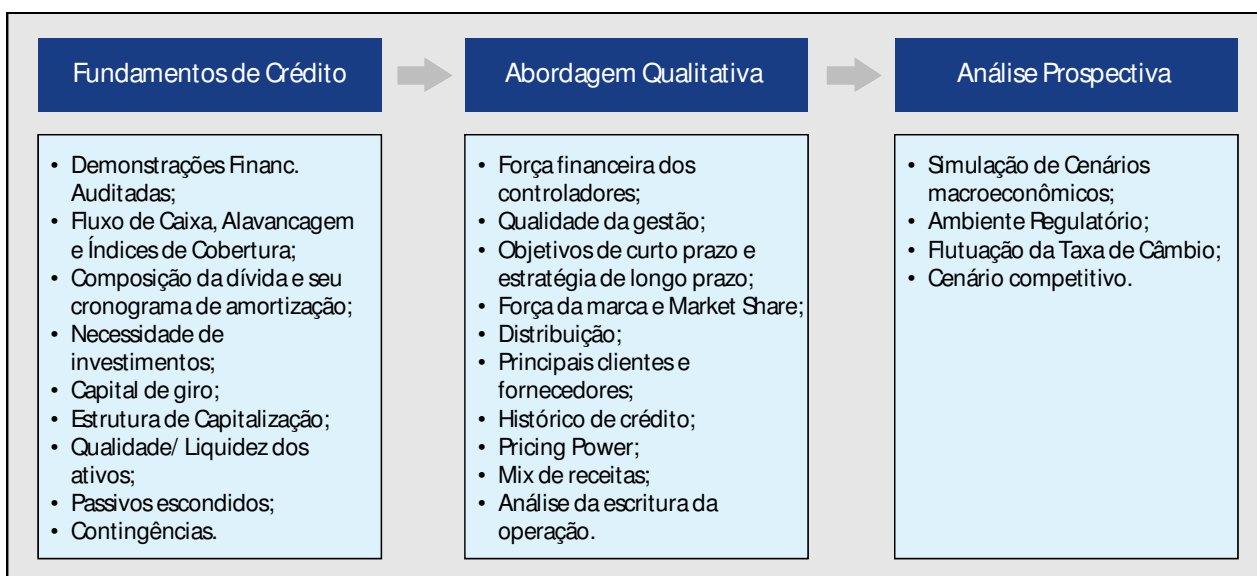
Fundamentos de Crédito

Abordagem Qualitativa

Análise Prospectiva

• Demonstrações Financ. Auditadas;
• Fluxo de Caixa, Alavancagem e Índices de Cobertura;
• Composição da dívida e seu cronograma de amortização;
• Necessidade de investimentos;
• Capital de giro;
• Estrutura de Capitalização;
• Qualidade/ Liquidez dos ativos;
• Passivos escondidos;
• Contingências.

• Força financeira dos controladores;
• Qualidade da gestão;
• Objetivos de curto prazo e estratégia de longo prazo;
• Força da marca e Market Share;
• Distribuição;
• Principais clientes e fornecedores;
• Histórico de crédito;
• Pricing Power;
• Mix de receitas;
• Análise da escritura da operação.

• Simulação de Cenários macroeconômicos;
• Ambiente Regulatório;
• Flutuação da Taxa de Câmbio;
• Cenário competitivo.